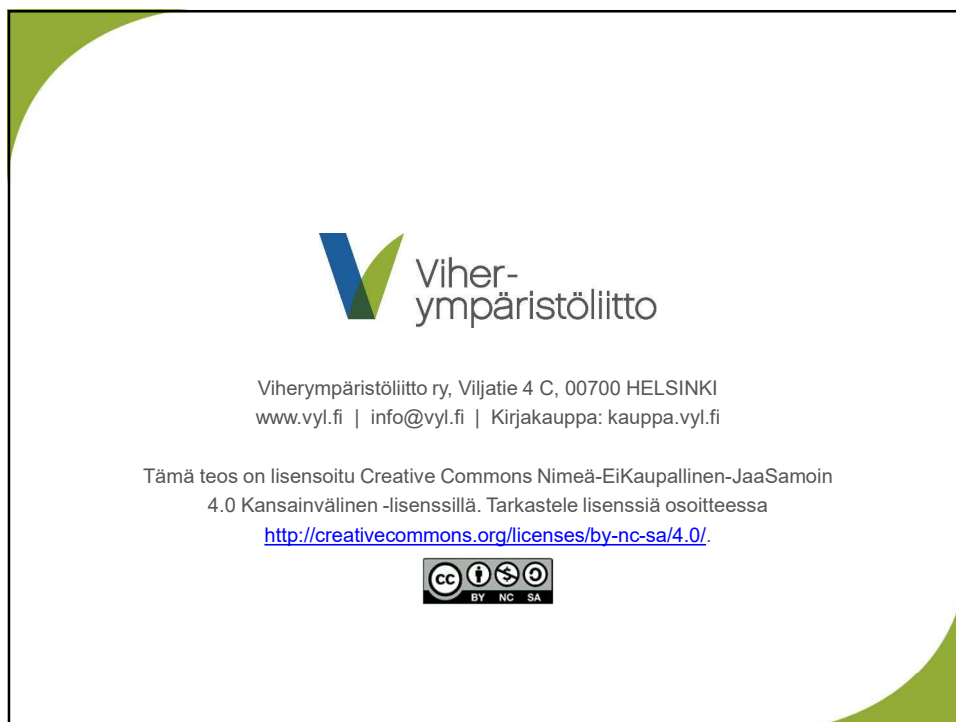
Viher-
ympäristöliitto

Viherympäristöliitto ry, Viljatie 4 C, 00700 HELSINKI
www.vyl.fi | info@vyl.fi | Kirjakauppa: kauppa.vyl.fi

Tämä teos on lisensoitu Creative Commons Nimeä-EiKaupallinen-JaaSamoin 4.0 Kansainvälinen -lisenssillä. Tarkastele lisenssiä osoitteessa http://creativecommons.org/licenses/by-nc-sa/4.0/.

BY NC SA